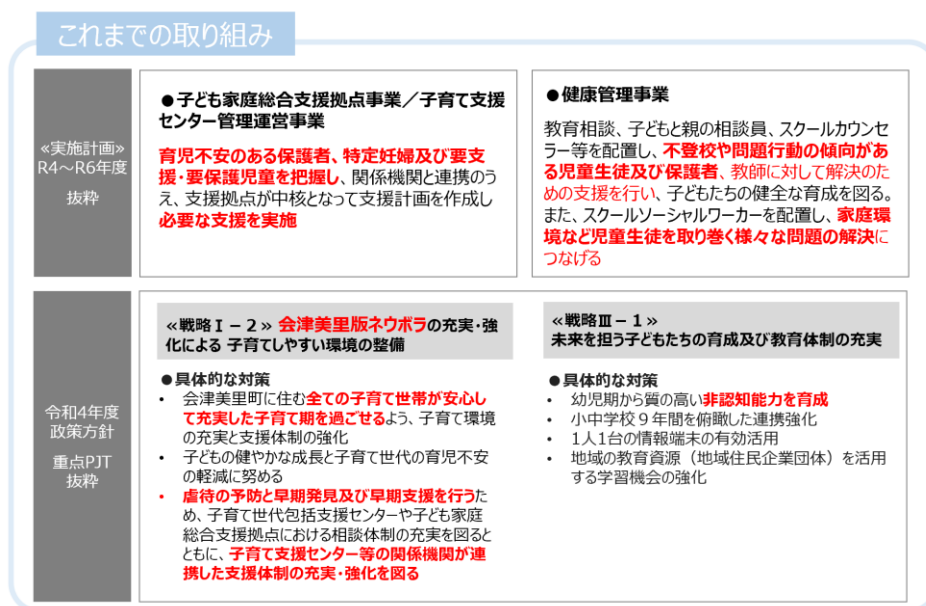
これまでの取り組み

«実施計画» R4～R6年度 抜粋

●子ども家庭総合支援拠点事業／子育て支援センター管理運営事業

育児不安のある保護者、特定妊婦及び要支援・要保護児童を把握し、関係機関と連携のうえ、支援拠点が中核となって支援計画を作成し必要な支援を実施

●健康管理事業

教育相談、子どもと親の相談員、スクールカウンセラー等を配置し、不登校や問題行動の傾向がある児童生徒及び保護者、教師に対して解決のための支援を行い、子どもたちの健全な育成を図る。また、スクールソーシャルワーカーを配置し、家庭環境など児童生徒を取り巻く様々な問題の解決につなげる

令和4年度 政策方針

重点PJT 抜粋

«戦略Ⅰ－２» 会津美里版ネウボラの充実・強化による 子育てしやすい環境の整備

●具体的な対策
• 会津美里町に住む全ての子育て世帯が安心して充実した子育て期を過ごせるよう、子育て環境の充実と支援体制の強化
• 子どもの健やかな成長と子育て世代の育児不安の軽減に努める
• 虐待の予防と早期発見及び早期支援を行うため、子育て世代包括支援センターや子ども家庭総合支援拠点における相談体制の充実を図るとともに、子育て支援センター等の関係機関が連携した支援体制の充実・強化を図る

«戦略Ⅲ－１»
未来を担う子どもたちの育成及び教育体制の充実

●具体的な対策
• 幼児期から質の高い非認知能力を育成
• 小中学校９年間を俯瞰した連携強化
• 1人1台の情報端末の有効活用
• 地域の教育資源（地域住民企業団体）を活用する学習機会の強化